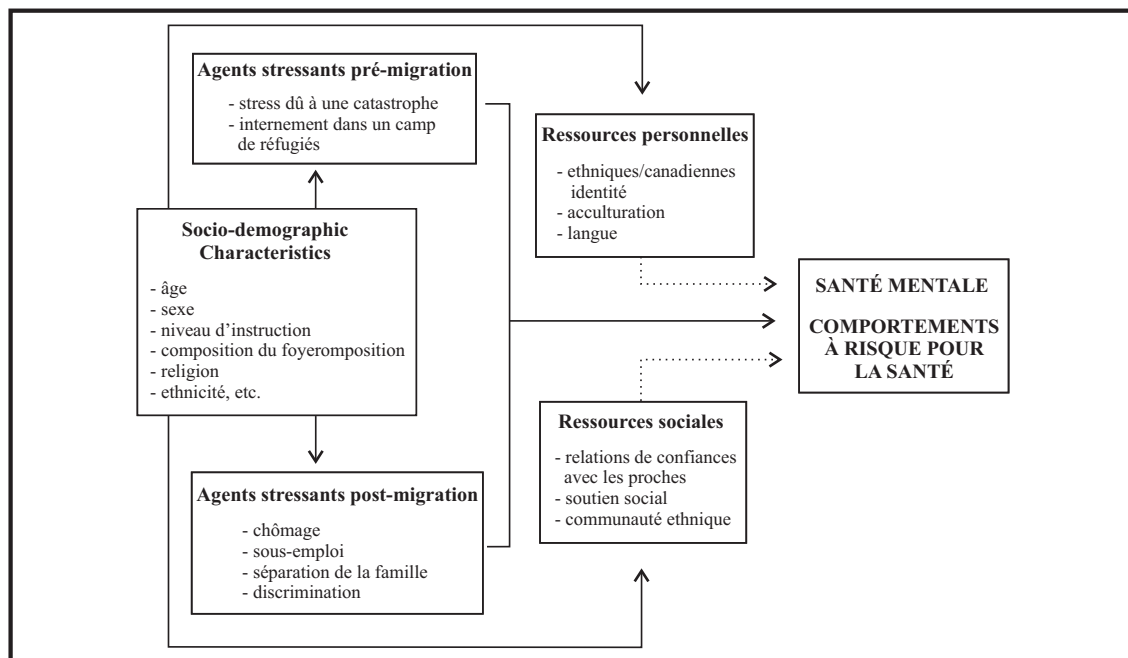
Agents stressants pré-migration

- stress dû à une catastrophe
- internement dans un camp de réfugiés

Ressources personnelles

- ethniques/canadiennes identité
- acculturation
- langue

Socio-demographic Characteristics

- âge
- sexe
- niveau d'instruction
- composition du foyeromposition
- religion
- ethnicité, etc.

SANTÉ MENTALE

COMPORTEMENTS À RISQUE POUR LA SANTÉ

Ressources sociales

- relations de confiances avec les proches
- soutien social
- communauté ethnique

Agents stressants post-migration

- chômage
- sous-emploi
- séparation de la famille
- discrimination